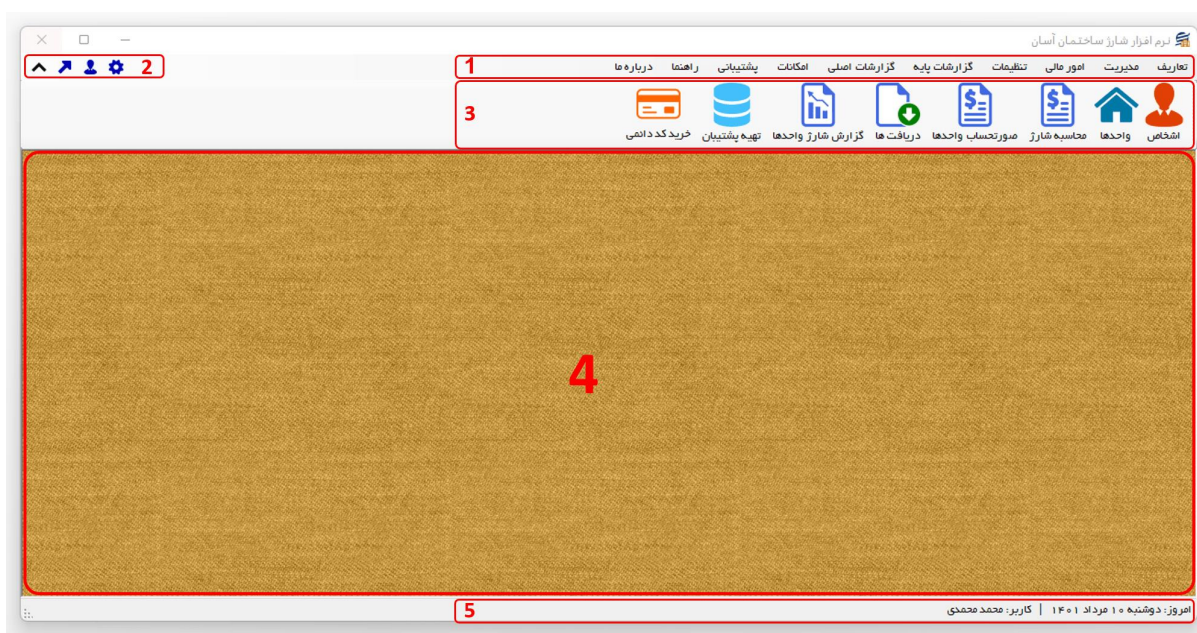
نرم افزار شارژ ساختمان آسان

1
تعاریف مدیریت امور مالی تنظیمات گزارشات پایه گزارشات اصلی امکانات پشتیبانی راهنما درباره ما

2

3
اشخاص واحدها محاسبه شارژ صورتحساب واحدها دریافت ها گزارش شارژ واحدها تهیه پشتیبان خرید کد دائمی

4

5
امروز: دوشنبه ۱۰ مرداد ۱۴۰۱ | کاربر: محمد محمدی